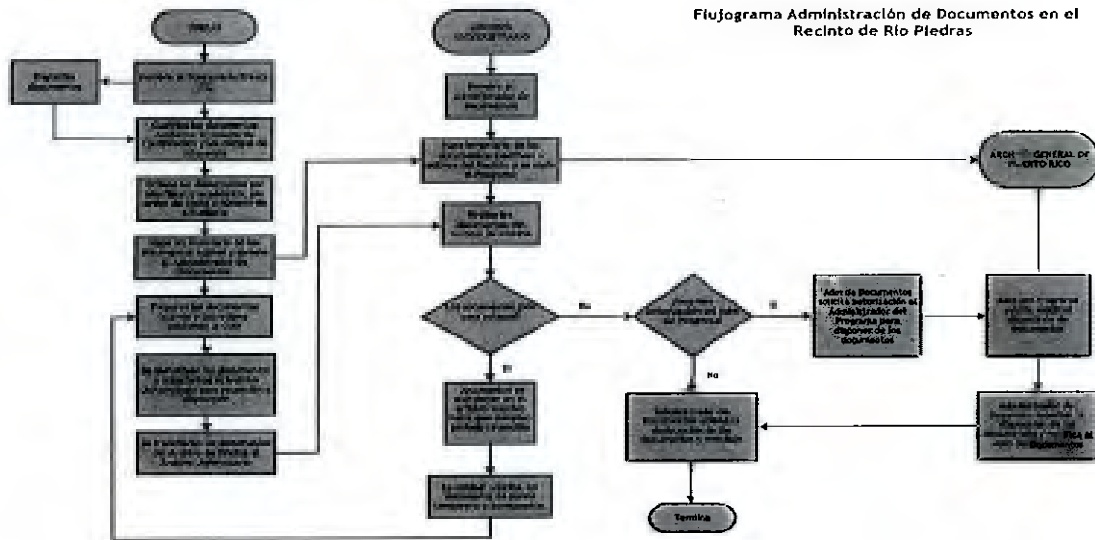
Flujograma Administración de Documentos en el Recinto de Río Piedras

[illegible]

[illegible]

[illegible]

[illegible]

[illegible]

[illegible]

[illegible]

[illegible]

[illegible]

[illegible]

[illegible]

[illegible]

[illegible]

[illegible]

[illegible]

ARCH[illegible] GENERAL DE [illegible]UERTO RICO

No

Si

No

Si

Adm de Documentos solicita autorización al Administrador del Programa para disponer de los documentos

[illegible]

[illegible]

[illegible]

Termina